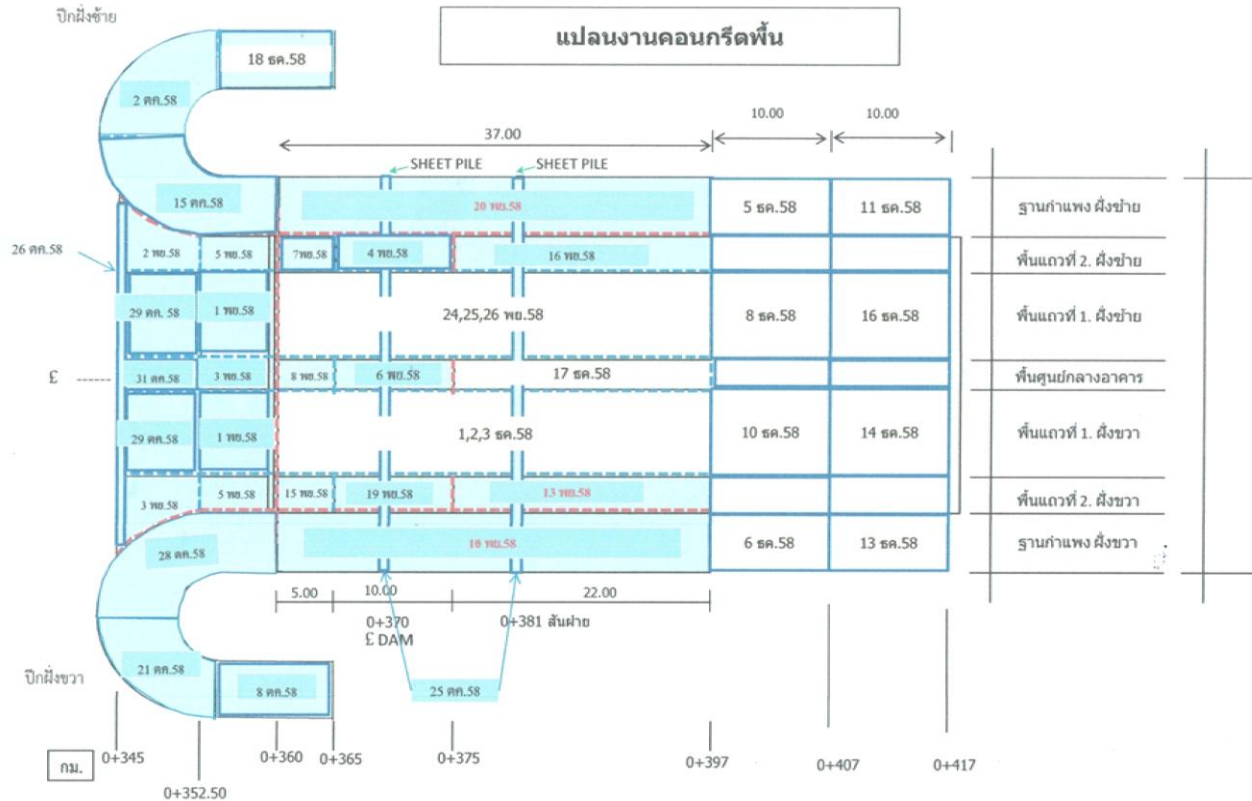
ปีกฝั่งซ้าย

แปลนงานคอนกรีตพื้น

18 ธค.58
2 ตค.58
15 ตค.58
37.00
10.00
10.00
SHEET PILE
SHEET PILE
20 พย.58
5 ธค.58
11 ธค.58
ฐานกำแพง ฝั่งซ้าย
26 ตค.58
2 พย.58
5 พย.58
7พย.58
4 พย.58
16 พย.58
พื้นแถวที่ 2. ฝั่งซ้าย
29 ตค. 58
1 พย.58
24,25,26 พย.58
8 ธค.58
16 ธค.58
พื้นแถวที่ 1. ฝั่งซ้าย
£
31 ตค.58
3 พย.58
8 พย.58
6 พย.58
17 ธค.58
พื้นศูนย์กลางอาคาร
29 ตค.58
1 พย.58
1,2,3 ธค.58
10 ธค.58
14 ธค.58
พื้นแถวที่ 1. ฝั่งขวา
3 พย.58
5 พย.58
15 พย.58
19 พย.58
13 พย.58
พื้นแถวที่ 2. ฝั่งขวา
28 ตค.58
10 พย.58
6 ธค.58
13 ธค.58
ฐานกำแพง ฝั่งขวา
5.00
10.00
22.00
0+370
£ DAM
0+381 สันฝาย
21 ตค.58
ปีกฝั่งขวา
8 ตค.58
25 ตค.58
กม.
0+345
0+352.50
0+360
0+365
0+375
0+397
0+407
0+417